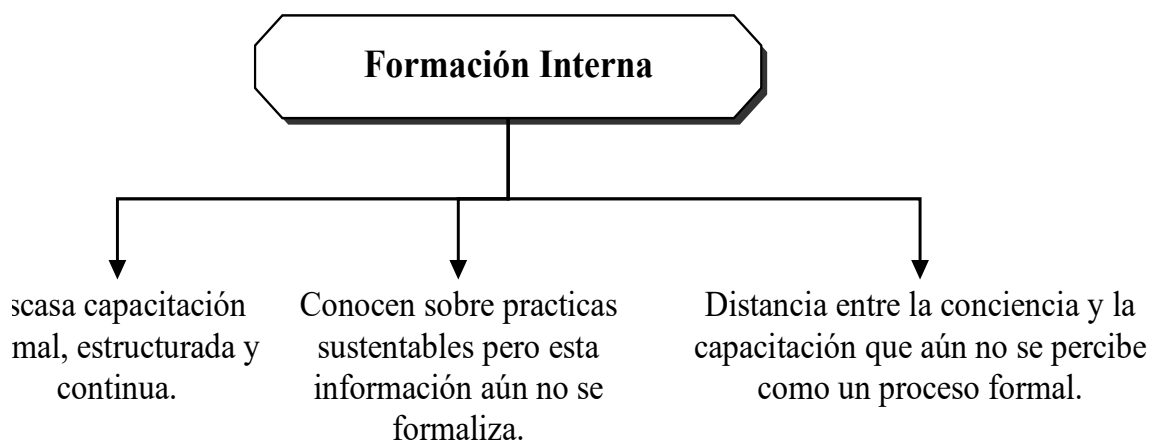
Formación Interna

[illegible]scasa capacitación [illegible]mal, estructurada y continua.

Conocen sobre practicas sustentables pero esta información aún no se formaliza.

Distancia entre la conciencia y la capacitación que aún no se percibe como un proceso formal.